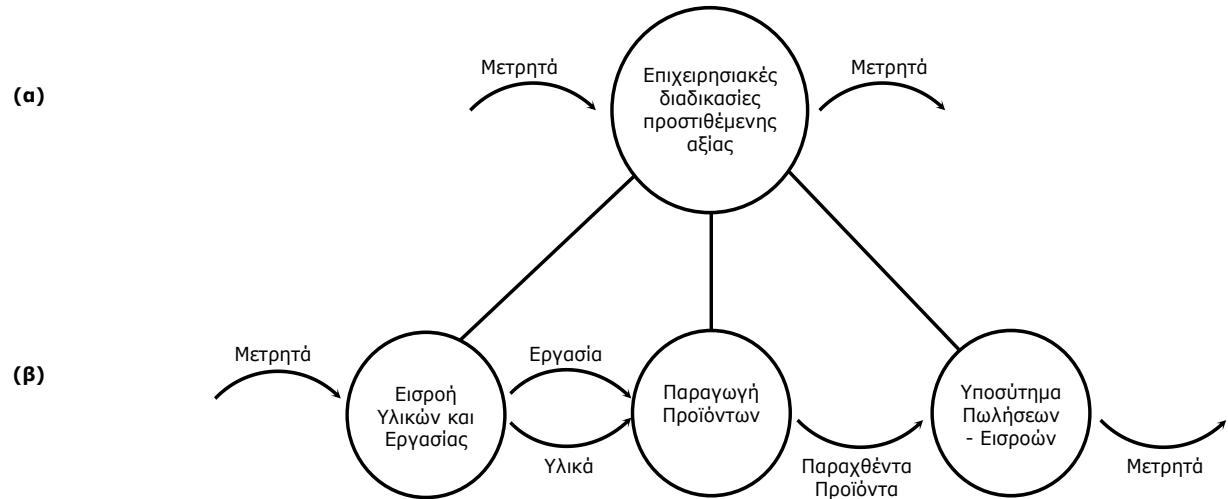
(α)

Μετρητά

Επιχειρησιακές διαδικασίες προστιθέμενης αξίας

Μετρητά

(β)

Μετρητά

Εισροή Υλικών και Εργασίας

Εργασία

Υλικά

Παραγωγή Προϊόντων

Παραχθέντα Προϊόντα

Υποσύτημα Πωλήσεων - Εισροών

Μετρητά